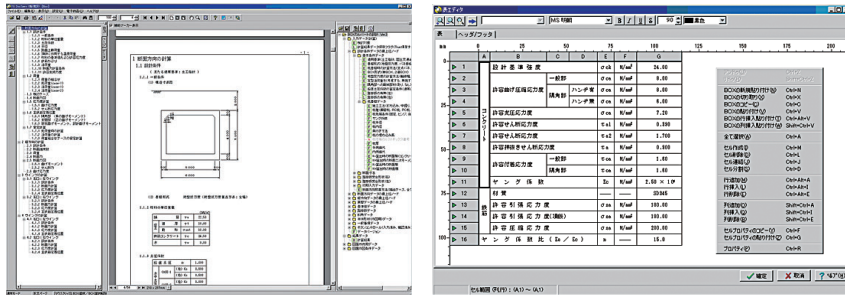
表エディタ

MS 明朝

B I U S 90 黒色

表 ヘッダ/フッタ

0 25 50 75 100 125 150 175 200

A B C D E F G

1 設計基準強度 σck N/mm² 24.00

2 許容曲げ圧縮応力度 一般部 σca N/mm² 8.00

3 隅角部 ハンチ有 σca N/mm² 8.00

4 ハンチ無 σca N/mm² 8.00

5 コンクリート 許容支圧応力度 σca N/mm² 7.20

6 許容せん断応力度 τa1 N/mm² 0.390

7 許容せん断応力度 τa2 N/mm² 1.700

8 許容押抜きせん断応力度 τa N/mm² 0.900

9 許容付着応力度 一般部 τoa N/mm² 1.600

10 隅角部 τoa N/mm² 1.600

11 ヤング係数 Ec N/mm² 2.50 × 10⁴

12 材質 SD345

13 鉄筋 許容引張応力度 σsa N/mm² 180.00

14 許容引張応力度(隅角) σsa N/mm² 160.00

15 許容圧縮応力度 σsa N/mm² 200.00

16 ヤング係数比(Es/Ec) n 15.0

BOX内新規行挿入(I) Ctrl+N
BOX内切り取り(T) Ctrl+X
BOX内コピー(C) Ctrl+C
BOX内貼り付け(P) Ctrl+V
BOX内行挿入貼り付け(E) Ctrl+Alt+V
BOX内列挿入貼り付け(F) Shift+Ctrl+V
全て選択(A) Ctrl+A
セル作成(N) Ctrl+M
セル削除(D) Ctrl+L
セル連結(J) Ctrl+J
セル分割(S) Ctrl+K
行追加(A) Ctrl+Alt+A
行挿入(I) Ctrl+Alt+I
行削除(D) Ctrl+Alt+E
列追加(A) Shift+Ctrl+A
列挿入(I) Shift+Ctrl+I
列削除(D) Shift+Ctrl+E
セルプロパティのコピー(Y) Ctrl+F
セルプロパティの貼り付け(Z) Ctrl+G
プロパティ(P) Ctrl+R

確定 取消 ヘルプ(H)

セル範囲 (R)(行): (A1) ~ (A1)

1 断面方向の計算
1.1 設計条件
1.2 形状寸法
1.2.1 材料及び許容応力度